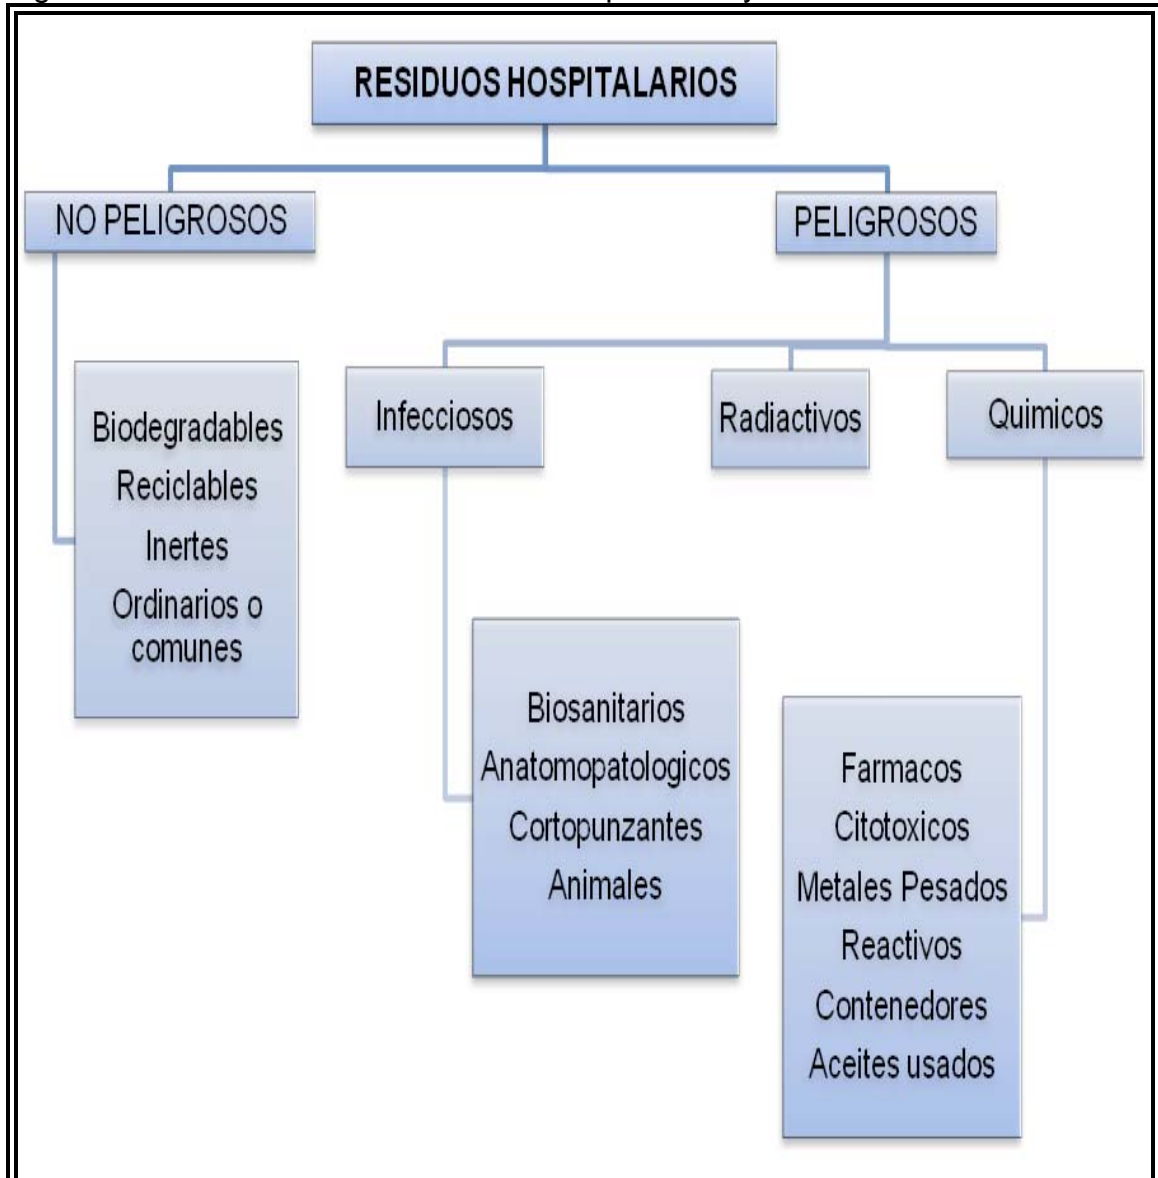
RESIDUOS HOSPITALARIOS

NO PELIGROSOS

PELIGROSOS

Biodegradables
Reciclables
Inertes
Ordinarios o comunes

Infecciosos

Radiactivos

Quimicos

Biosanitarios
Anatomopatologicos
Cortopunzantes
Animales

Farmacos
Citotoxicos
Metales Pesados
Reactivos
Contenedores
Aceites usados